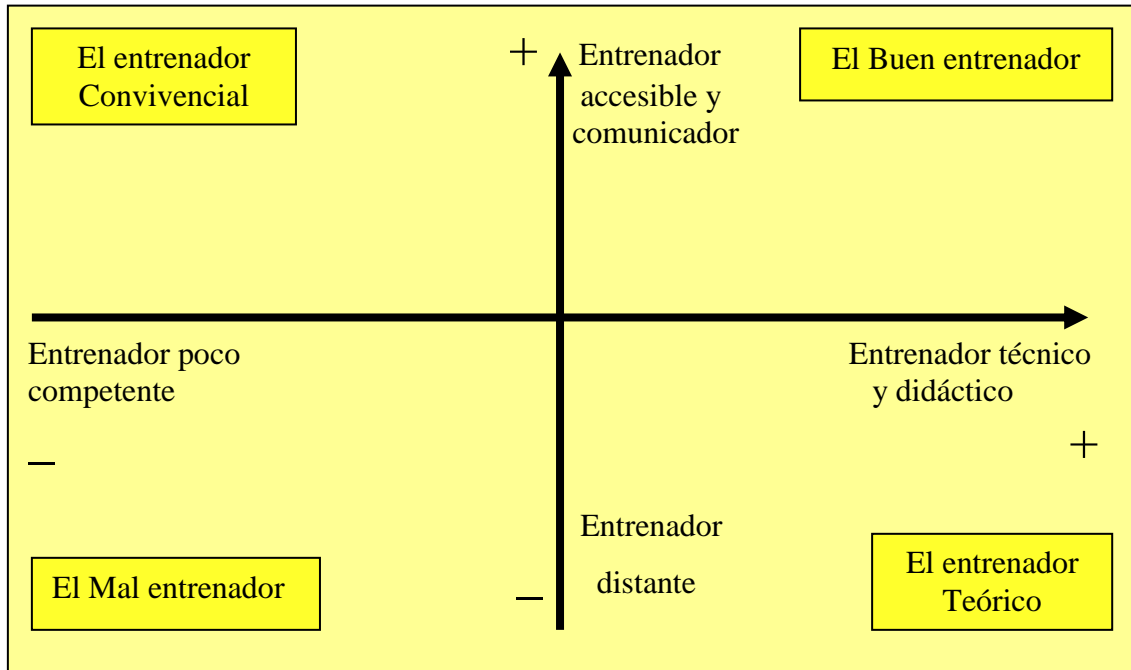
El entrenador Convivencial

+

Entrenador accesible y comunicador

El Buen entrenador

Entrenador poco competente

Entrenador técnico y didáctico

–

+

Entrenador

distante

El Mal entrenador

–

El entrenador Teórico